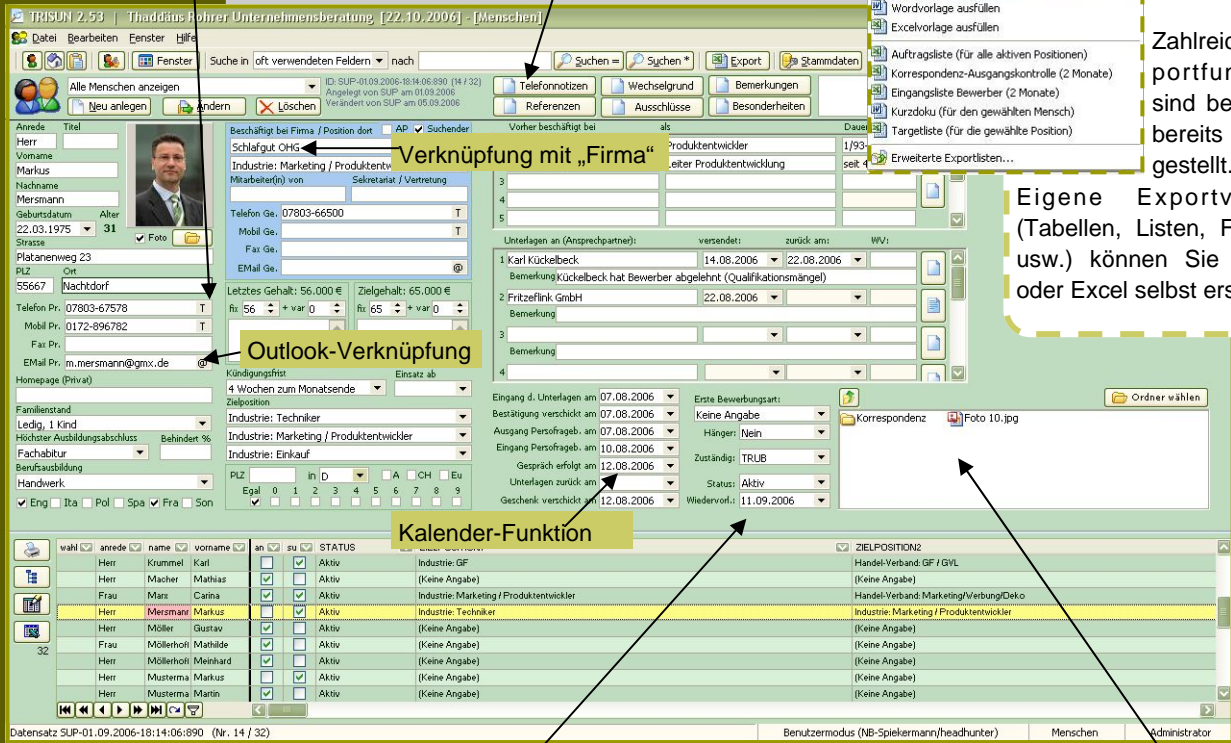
TRISUN 2.53 | Thaddäus Rohrer Unternehmensberatung [22.10.2006] - [Menschen]

Datei Bearbeiten Fenster Hilfe

Fenster | Suche in oft verwendeten Feldern nach | Suchen = | Suchen * | Export | Stammdaten

Alle Menschen anzeigen
Neu anlegen | Ändern | Löschen
ID: SUP-01.09.2006-18:14:06:890 (14 / 32)
Angelegt von SUP am 01.09.2006
Verändert von SUP am 05.09.2006

Telefonnotizen | Wechselgrund | Bemerkungen
Referenzen | Ausschlüsse | Besonderheiten

Wordvorlage ausfüllen
Excelvorlage ausfüllen
Auftragsliste (für alle aktiven Positionen)
Korrespondenz-Ausgangskontrolle (2 Monate)
Eingangsliste Bewerber (2 Monate)
Kurzdoku (für den gewählten Mensch)
Targetliste (für die gewählte Position)
Erweiterte Exportlisten...

Zahlreic portfur sind be bereits gestellt.

Eigene Exportv (Tabellen, Listen, F usw.) können Sie oder Excel selbst ers

Anrede Titel
Herr
Vorname
Markus
Nachname
Mersmann
Geburtsdatum Alter
22.03.1975 31
Foto
Strasse
Platanenweg 23
PLZ Ort
55667 Nachtdorf
Telefon Pr. 07803-67578
Mobil Pr. 0172-896782
Fax Pr.
EMail Pr. m.mersmann@gmx.de
Homepage (Privat)
Familienstand
Ledig, 1 Kind
Höchster Ausbildungsabschluss Behindert %
Fachabitur
Berufsausbildung
Handwerk
Eng Ita Pol Spa Fra Son

Beschäftigt bei Firma / Position dort AP Suchender
Schlafgut OHG
Industrie: Marketing / Produktentw
Verknüpfung mit „Firma"
Mitarbeiter(in) von Sekretariat / Vertretung
Telefon Ge. 07803-66500
Mobil Ge.
Fax Ge.
EMail Ge.
Letztes Gehalt: 56.000 € Zielgehalt: 65.000 €
fix 56 + var 0 fix 65 + var 0
Outlook-Verknüpfung
Kündigungsfrist Einsatz ab
4 Wochen zum Monatsende
Zielposition
Industrie: Techniker
Industrie: Marketing / Produktentwickler
Industrie: Einkauf
PLZ in D A CH Eu
Egal 0 1 2 3 4 5 6 7 8 9

Vorher beschäftigt bei als Dauer
Produktentwickler 1/93-
Leiter Produktentwicklung seit 4
3
4
5

Unterlagen an (Ansprechpartner): versendet: zurück am: WV:
1 Karl Kückelbeck 14.08.2006 22.08.2006
Bemerkung Kückelbeck hat Bewerber abgelehnt (Qualifikationsmängel)
2 Fritzeflink GmbH 22.08.2006
Bemerkung
3
Bemerkung
4

Eingang d. Unterlagen am 07.08.2006
Bestätigung verschickt am 07.08.2006
Ausgang Persofrageb. am 07.08.2006
Eingang Persofrageb. am 10.08.2006
Gespräch erfolgt am 12.08.2006
Unterlagen zurück am
Geschenk verschickt am 12.08.2006
Erste Bewerbungsart:
Keine Angabe
Hänger: Nein
Zuständig: TRUB
Status: Aktiv
Wiedervorl.: 11.09.2006
Ordner wählen
Korrespondenz Foto 10.jpg

Kalender-Funktion

32

| wahl | anrede | name | vorname | an | su | STATUS | ZIELPOSITION | ZIELPOSITION2 |
|---|---|---|---|---|---|---|---|---|
| | Herr | Krummel | Karl | | ✓ | Aktiv | Industrie: GF | Handel-Verband: GF / GVL |
| | Herr | Macher | Mathias | ✓ | ✓ | Aktiv | (Keine Angabe) | (Keine Angabe) |
| | Frau | Marx | Carina | ✓ | ✓ | Aktiv | Industrie: Marketing / Produktentwickler | Handel-Verband: Marketing/Werbung/Deko |
| | Herr | Mersmann | Markus | | ✓ | Aktiv | Industrie: Techniker | Industrie: Marketing / Produktentwickler |
| | Herr | Möller | Gustav | ✓ | ✓ | Aktiv | (Keine Angabe) | (Keine Angabe) |
| | Frau | Möllerhoff | Mathilde | ✓ | | Aktiv | (Keine Angabe) | (Keine Angabe) |
| | Herr | Möllerhoff | Meinhard | ✓ | | Aktiv | (Keine Angabe) | (Keine Angabe) |
| | Herr | Musterma | Markus | | ✓ | Aktiv | (Keine Angabe) | (Keine Angabe) |
| | Herr | Musterma | Martin | ✓ | | Aktiv | (Keine Angabe) | (Keine Angabe) |

Datensatz SUP-01.09.2006-18:14:06:890 (Nr. 14 / 32) | Benutzermodus (NB-Spiekermann/headhunter) | Menschen | Administrator